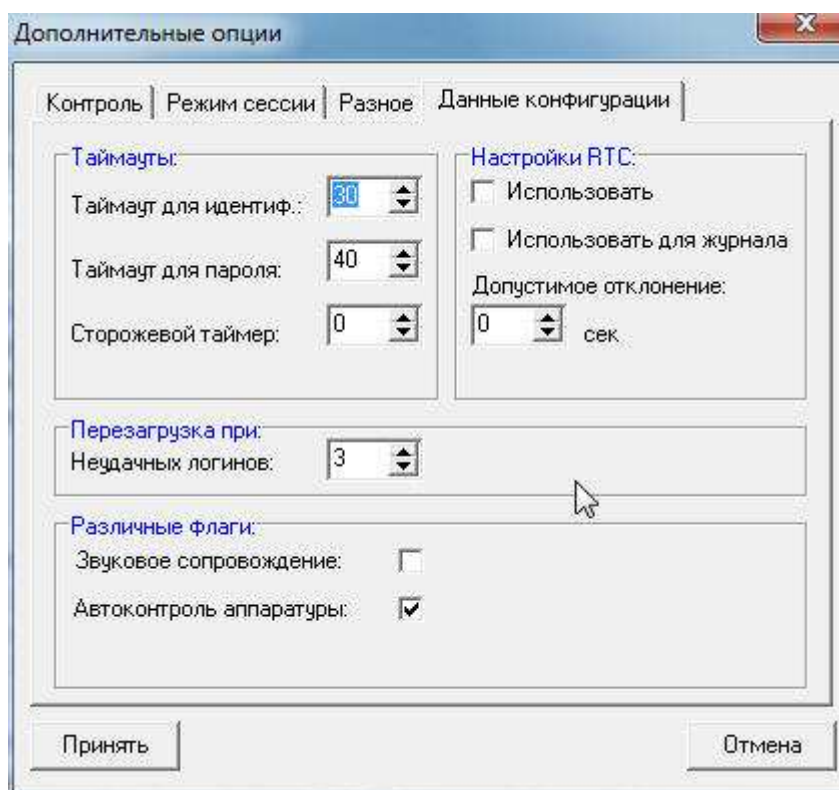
Дополнительные опции

Контроль | Режим сессии | Разное | Данные конфигурации

Таймауты:
Таймаут для идентиф.: 30
Таймаут для пароля: 40
Сторожевой таймер: 0

Настройки RTC:
Использовать
Использовать для журнала
Допустимое отклонение:
0 сек

Перезагрузка при:
Неудачных логинов: 3

Различные флаги:
Звуковое сопровождение:
Автоконтроль аппаратуры:

Принять

Отмена